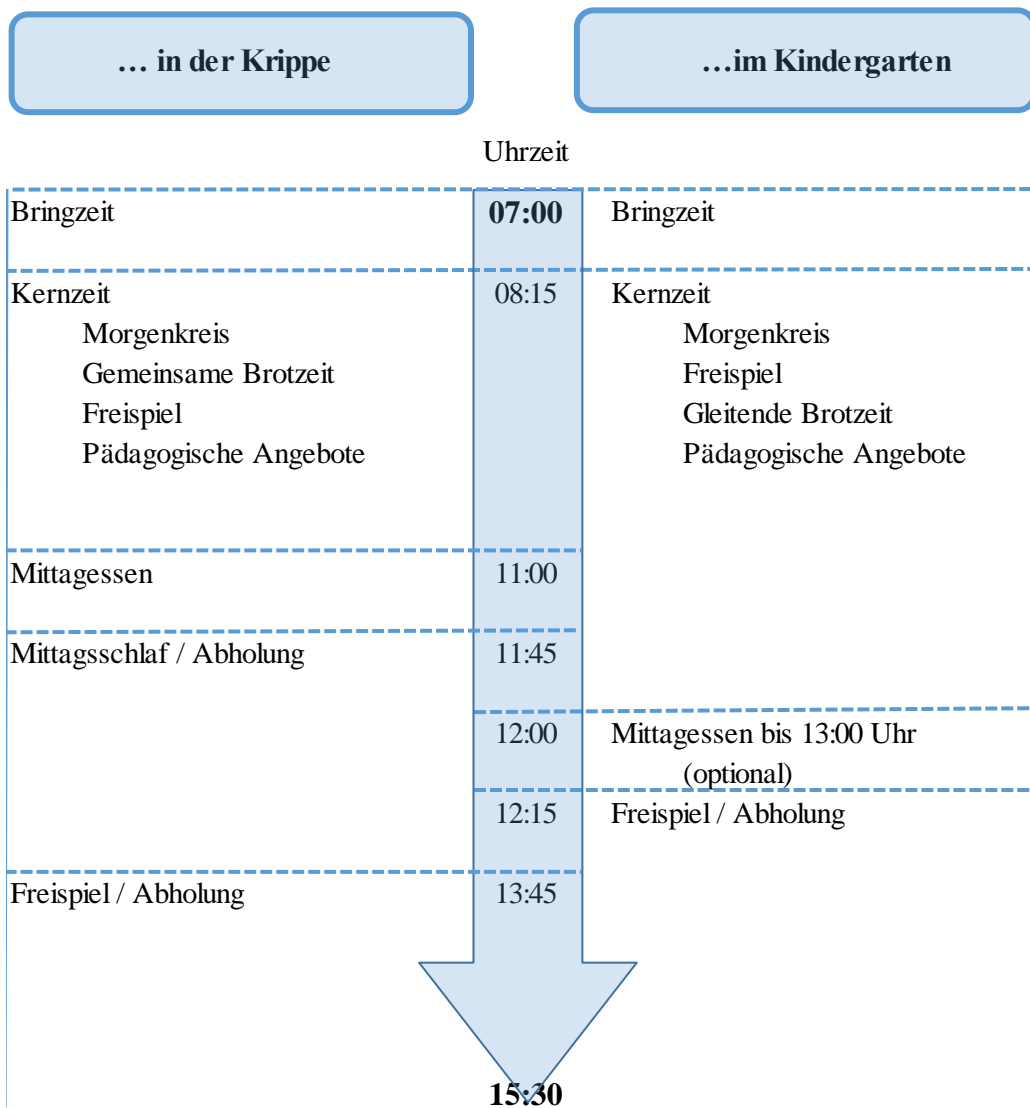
… in der Krippe

…im Kindergarten

Uhrzeit

| … in der Krippe | Uhrzeit | …im Kindergarten |
|---|---|---|
| Bringzeit | **07:00** | Bringzeit |
| Kernzeit<br>Morgenkreis<br>Gemeinsame Brotzeit<br>Freispiel<br>Pädagogische Angebote | 08:15 | Kernzeit<br>Morgenkreis<br>Freispiel<br>Gleitende Brotzeit<br>Pädagogische Angebote |
| Mittagessen | 11:00 | |
| Mittagsschlaf / Abholung | 11:45 | |
| | 12:00 | Mittagessen bis 13:00 Uhr (optional) |
| | 12:15 | Freispiel / Abholung |
| Freispiel / Abholung | 13:45 | |
| | **15:30** | |